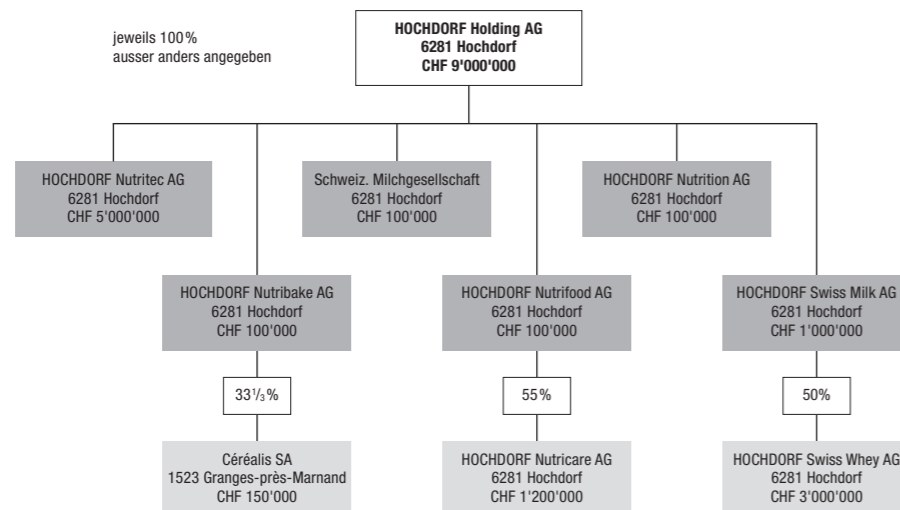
jeweils 100%
ausser anders angegeben

HOCHDORF Holding AG
6281 Hochdorf
CHF 9'000'000

HOCHDORF Nutritec AG
6281 Hochdorf
CHF 5'000'000

Schweiz. Milchgesellschaft
6281 Hochdorf
CHF 100'000

HOCHDORF Nutrition AG
6281 Hochdorf
CHF 100'000

HOCHDORF Nutribake AG
6281 Hochdorf
CHF 100'000

33$\frac{1}{3}$%

Céréalis SA
1523 Granges-près-Marnand
CHF 150'000

HOCHDORF Nutrifood AG
6281 Hochdorf
CHF 100'000

55%

HOCHDORF Nutricare AG
6281 Hochdorf
CHF 1'200'000

HOCHDORF Swiss Milk AG
6281 Hochdorf
CHF 1'000'000

50%

HOCHDORF Swiss Whey AG
6281 Hochdorf
CHF 3'000'000